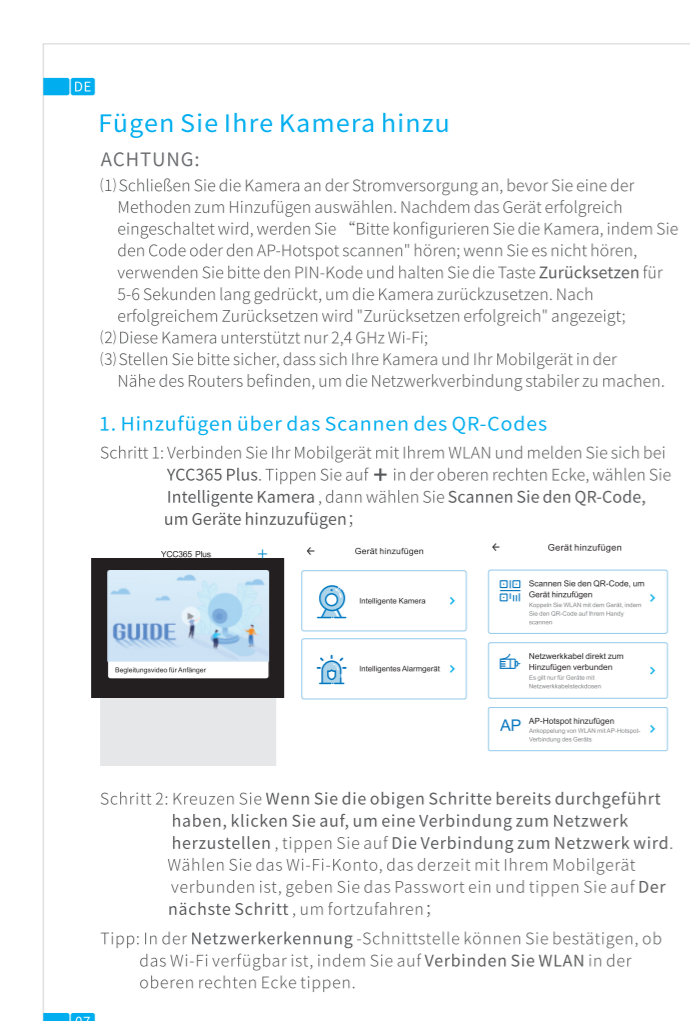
DE

Fügen Sie Ihre Kamera hinzu

ACHTUNG:

(1) Schließen Sie die Kamera an der Stromversorgung an, bevor Sie eine der Methoden zum Hinzufügen auswählen. Nachdem das Gerät erfolgreich eingeschaltet wird, werden Sie "Bitte konfigurieren Sie die Kamera, indem Sie den Code oder den AP-Hotspot scannen" hören; wenn Sie es nicht hören, verwenden Sie bitte den PIN-Kode und halten Sie die Taste Zurücksetzen für 5-6 Sekunden lang gedrückt, um die Kamera zurückzusetzen. Nach erfolgreichem Zurücksetzen wird "Zurücksetzen erfolgreich" angezeigt;
(2) Diese Kamera unterstützt nur 2,4 GHz Wi-Fi;
(3) Stellen Sie bitte sicher, dass sich Ihre Kamera und Ihr Mobilgerät in der Nähe des Routers befinden, um die Netzwerkverbindung stabiler zu machen.

1. Hinzufügen über das Scannen des QR-Codes

Schritt 1: Verbinden Sie Ihr Mobilgerät mit Ihrem WLAN und melden Sie sich bei YCC365 Plus. Tippen Sie auf + in der oberen rechten Ecke, wählen Sie Intelligente Kamera , dann wählen Sie Scannen Sie den QR-Code, um Geräte hinzuzufügen;

YCC365 Plus +
GUIDE
Begleitungsvideo für Anfänger

← Gerät hinzufügen
Intelligente Kamera >
Intelligentes Alarmgerät >

← Gerät hinzufügen
Scannen Sie den QR-Code, um Gerät hinzufügen
Koppeln Sie WLAN mit dem Gerät, indem Sie den QR-Code auf Ihrem Handy scannen >
Netzwerkkabel direkt zum Hinzufügen verbunden
Es gilt nur für Geräte mit Netzwerkkabelsteckdosen >
AP AP-Hotspot hinzufügen
Ankopperlung von WLAN mit AP-Hotspot-Verbindung des Geräts >

Schritt 2: Kreuzen Sie Wenn Sie die obigen Schritte bereits durchgeführt haben, klicken Sie auf, um eine Verbindung zum Netzwerk herzustellen , tippen Sie auf Die Verbindung zum Netzwerk wird. Wählen Sie das Wi-Fi-Konto, das derzeit mit Ihrem Mobilgerät verbunden ist, geben Sie das Passwort ein und tippen Sie auf Der nächste Schritt , um fortzufahren;

Tipp: In der Netzwerkerkennung -Schnittstelle können Sie bestätigen, ob das Wi-Fi verfügbar ist, indem Sie auf Verbinden Sie WLAN in der oberen rechten Ecke tippen.

07